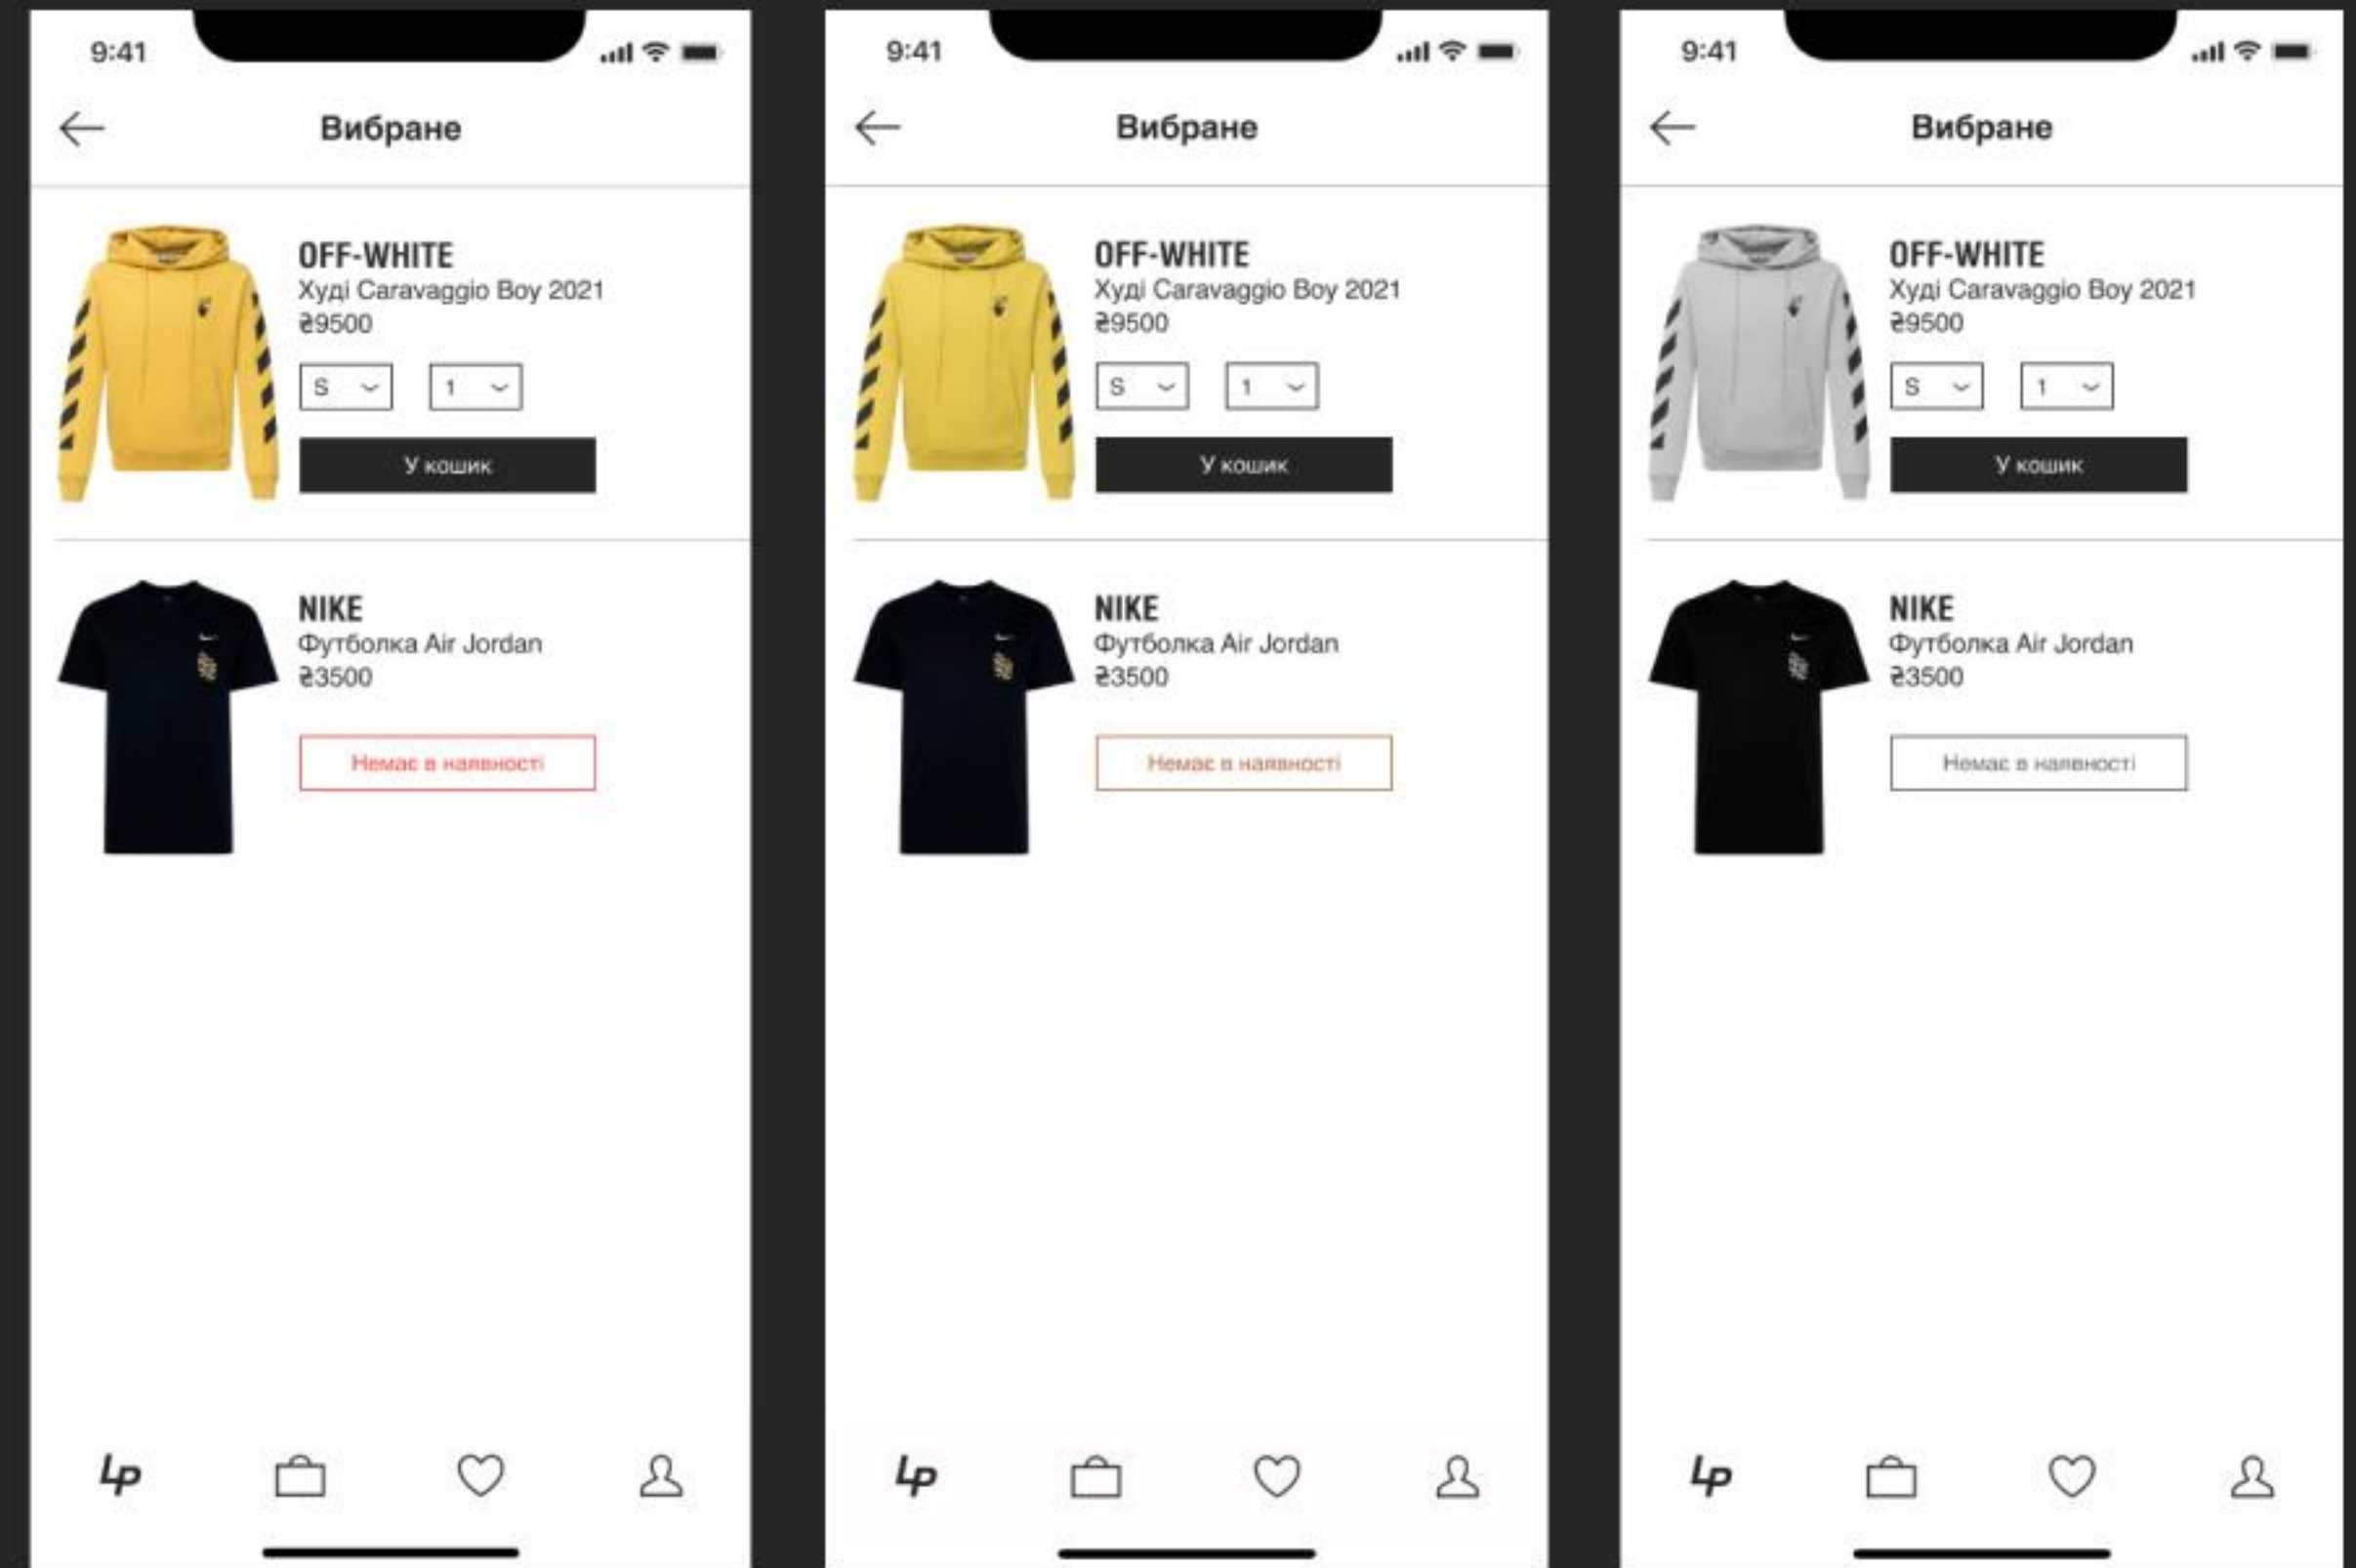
9:41

Вибране

OFF-WHITE
Худі Caravaggio Boy 2021
₴9500

S
1

У кошик

NIKE
Футболка Air Jordan
₴3500

Немає в наявності

LP

9:41

Вибране

OFF-WHITE
Худі Caravaggio Boy 2021
₴9500

S
1

У кошик

NIKE
Футболка Air Jordan
₴3500

Немає в наявності

LP

9:41

Вибране

OFF-WHITE
Худі Caravaggio Boy 2021
₴9500

S
1

У кошик

NIKE
Футболка Air Jordan
₴3500

Немає в наявності

LP